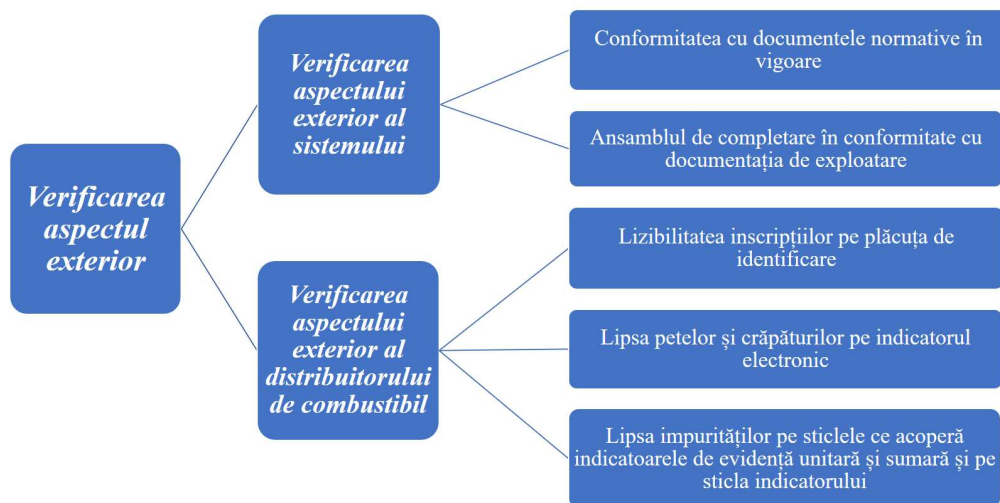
Verificarea aspectul exterior

Verificarea aspectului exterior al sistemului

Conformitatea cu documentele normative în vigoare

Ansamblul de completare în conformitate cu documentația de exploatare

Verificarea aspectului exterior al distribuitorului de combustibil

Lizibilitatea inscripțiilor pe plăcuța de identificare

Lipsa petelor și crăpăturilor pe indicatorul electronic

Lipsa impurităților pe sticlele ce acoperă indicatoarele de evidență unitară și sumară și pe sticla indicatorului